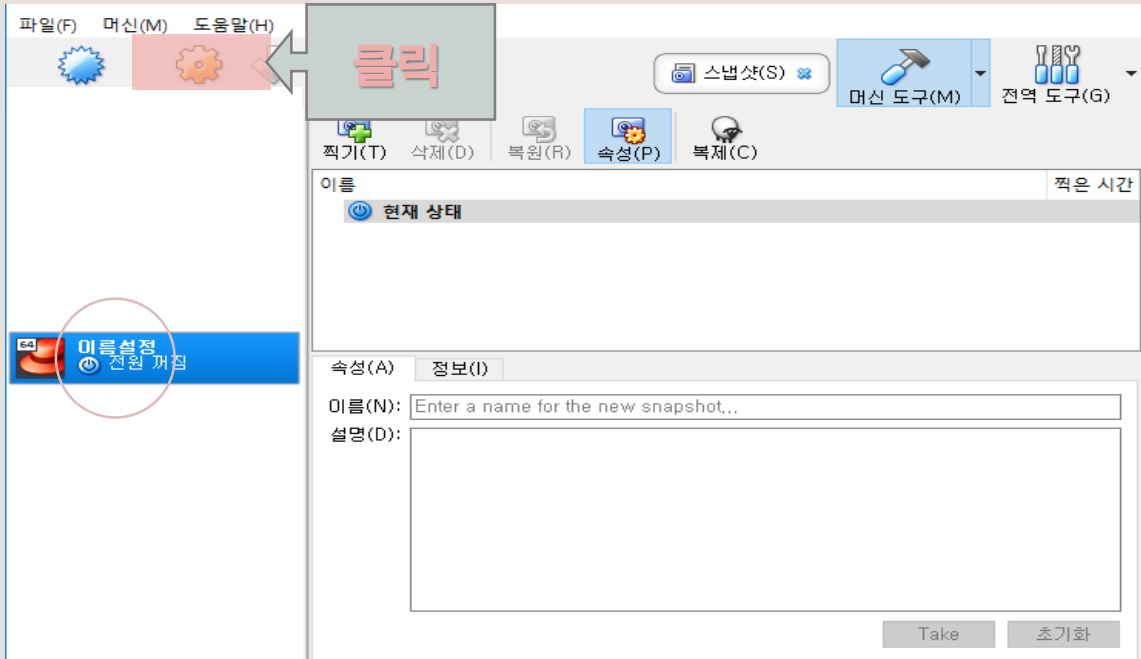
파일(F) 머신(M) 도움말(H)

클릭

스냅샷(S)

머신 도구(M)

전역 도구(G)

찍기(T) 삭제(D) 복원(R) 속성(P) 복제(C)

| 이름 | 찍은 시간 |
|---|---|
| 현재 상태 | |

64

이름설정
전원 꺼짐

속성(A) 정보(I)

이름(N): Enter a name for the new snapshot,,,

설명(D):

Take 초기화